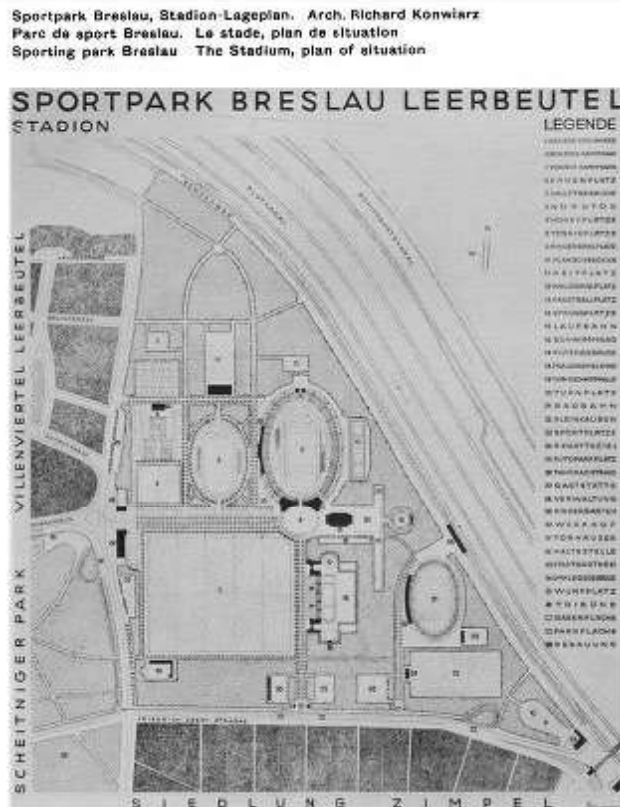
Sportpark Breslau, Stadion-Lageplan. Arch. Richard Konwiarz
Parc de sport Breslau. Le stade, plan de situation
Sporting park Breslau The Stadium, plan of situation

SPORTPARK BRESLAU LEERBEUTEL
STADION
LEGENDE
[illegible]

VILLENVIERTEL LEERBEUTEL
SCHEITNIGER PARK
SIEDLUNG ZIMPEL